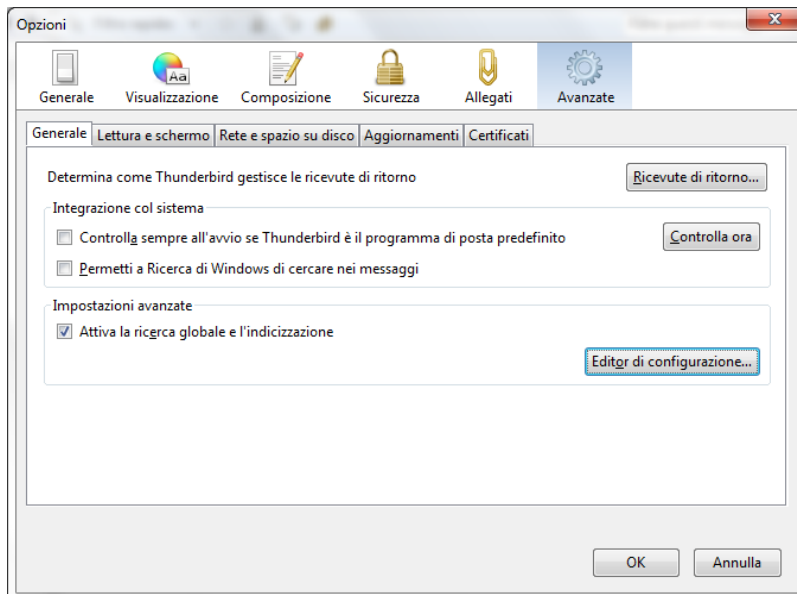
Opzioni

Generale Visualizzazione Composizione Sicurezza Allegati Avanzate

Generale | Lettura e schermo | Rete e spazio su disco | Aggiornamenti | Certificati

Determina come Thunderbird gestisce le ricevute di ritorno

Ricevute di ritorno...

Integrazione col sistema

Controlla sempre all'avvio se Thunderbird è il programma di posta predefinito

Controlla ora

Permetti a Ricerca di Windows di cercare nei messaggi

Impostazioni avanzate

Attiva la ricerca globale e l'indicizzazione

Editor di configurazione...

OK Annulla